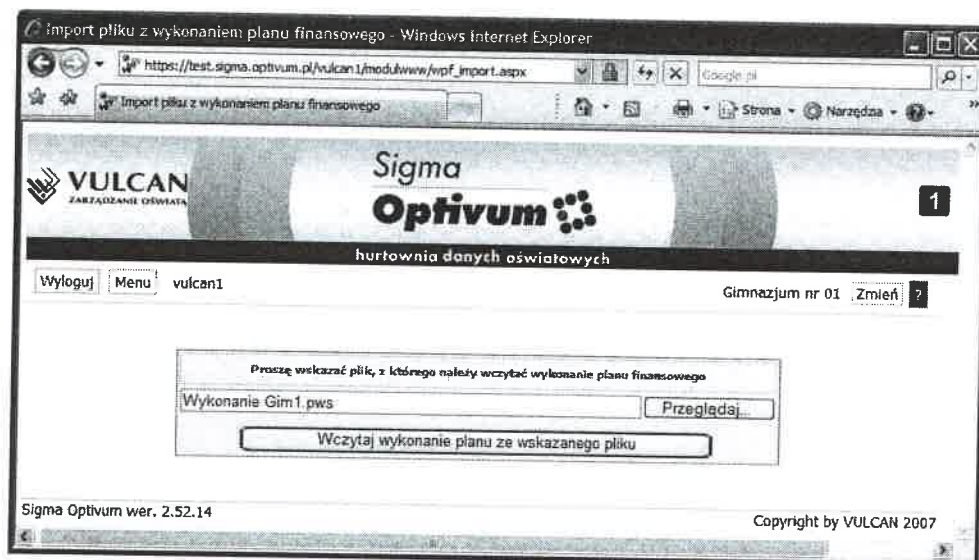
Import pliku z wykonaniem planu finansowego - Windows Internet Explorer

https://test.sigma.optivum.pl/vulcan1/modulwww/wpf_import.aspx

Google.pl

Import pliku z wykonaniem planu finansowego

Strona ▾ Narzędzia ▾

VULCAN
ZARZĄDZANIE OŚWIATĄ

Sigma
Optivum

1

hurtownia danych oświatowych

Wyloguj Menu vulcan1

Gimnazjum nr 01 Zmień ?

Proszę wskazać plik, z którego należy wczytać wykonanie planu finansowego

Wykonanie Gim1.pws Przeglądaj...

Wczytaj wykonanie planu ze wskazanego pliku

Sigma Optivum wer. 2.52.14

Copyright by VULCAN 2007